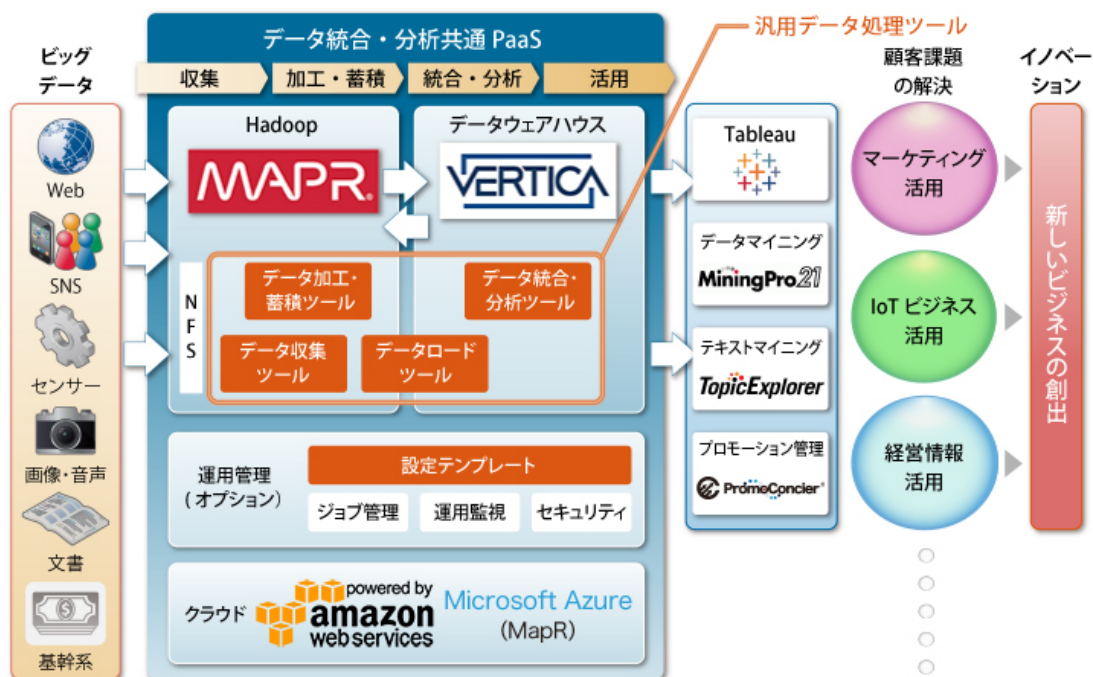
ビッグデータ

Web

SNS

センサー

画像・音声

文書

基幹系

データ統合・分析共通 PaaS

収集

加工・蓄積

統合・分析

活用

汎用データ処理ツール

Hadoop

MAPR

データウェアハウス

VERTICA

N F S

データ加工・蓄積ツール

データ統合・分析ツール

データ収集ツール

データロードツール

運用管理（オプション）

設定テンプレート

ジョブ管理

運用監視

セキュリティ

クラウド

powered by amazon webservices

Microsoft Azure (MapR)

Tableau

データマイニング

MiningPro21

テキストマイニング

TopicExplorer

プロモーション管理

PromoConcier

顧客課題の解決

マーケティング活用

IoT ビジネス活用

経営情報活用

イノベーション

新しいビジネスの創出